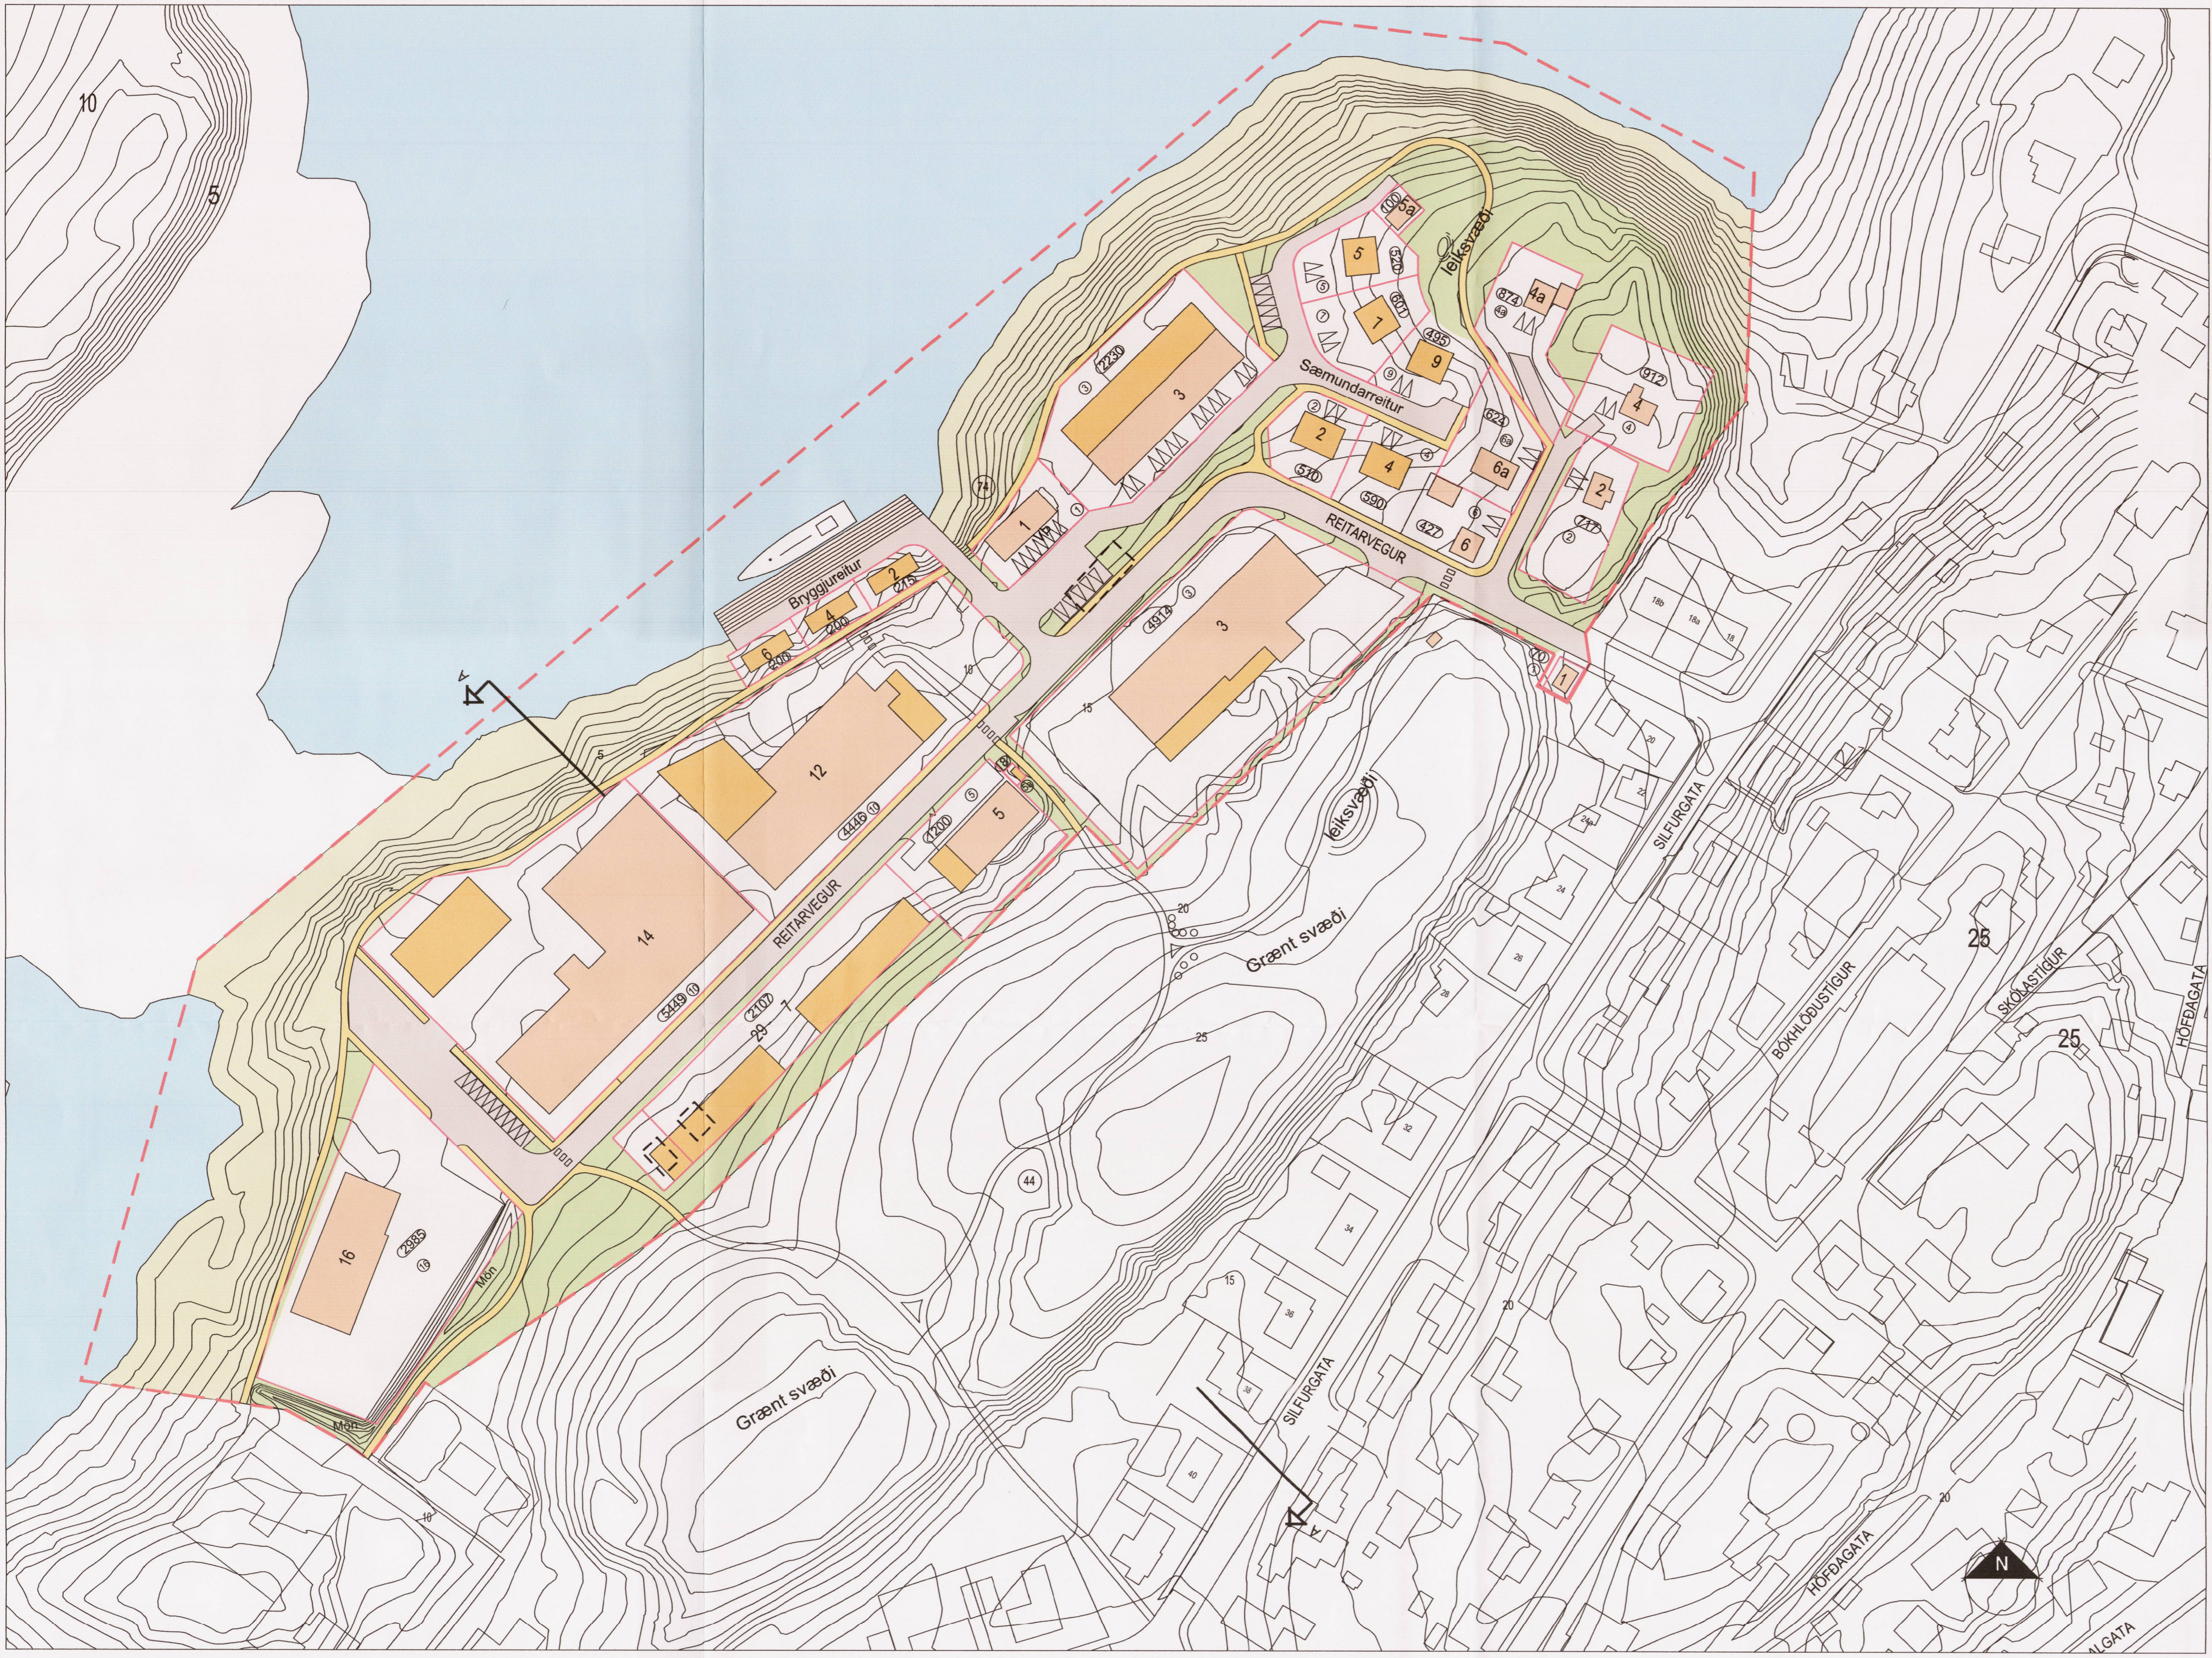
10
5
400
5a
leiksvæði
5
520
4a
674
1
601
495
9
912
4
2230
3
Sæmundarreitur
624
2
4
6a
2
510
590
74
1
427
6
717
REITARVEGUR
Bryggjureitur
2
275
4917
3
4
6
200
1
12
4449
1200
5
leiksvæði
14
REITARVEGUR
3449
2102
7
29
Grænt svæði
25
44
16
2985
Mön
Mön
15
20
Grænt svæði
SILFURGATA
SILFURGATA
BÓKHLÖÐUSTÍGUR
SKÓLASTÍGUR
HÖFÐAGATA
HÖFÐAGATA
25
25
20
20
N